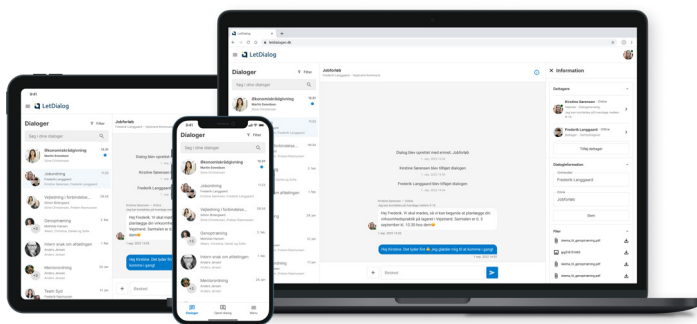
LetDialog

Dialoger
Filter
Søg i dine dialoger

Økonomirådgivning
Martin Svendsen

Jobforløb
Frederik Langgaard

Vejledning i forbindelse...

Genoptræning

Intern snak om afklaringen

Mentorordning

Team Syd

Jobforløb
Frederik Langgaard · Nephand Kommune

Dialog blev oprettet med emnet: Jobforløb
Kristine Sørensen blev tilføjet dialogen
Frederik Langgaard blev tilføjet dialogen

Hej Frederik. Vi skal mødes, så vi kan begynde at planlægge din virksomhedspraktik på lageret i Nephand. Samtalen er d. 3 september kl. 10.00 hos dem

Hej Kristine. Det lyder fint, jeg glæder mig til at komme i gang!

Besked

Information
Deltagere
Kristine Sørensen · Online
Frederik Langgaard · Online
Tilføj deltager
Dialoginformation
Frederik Langgaard
Jobforløb
Gem
Filer

Dialoger
Filter
Opret dialog
Menu